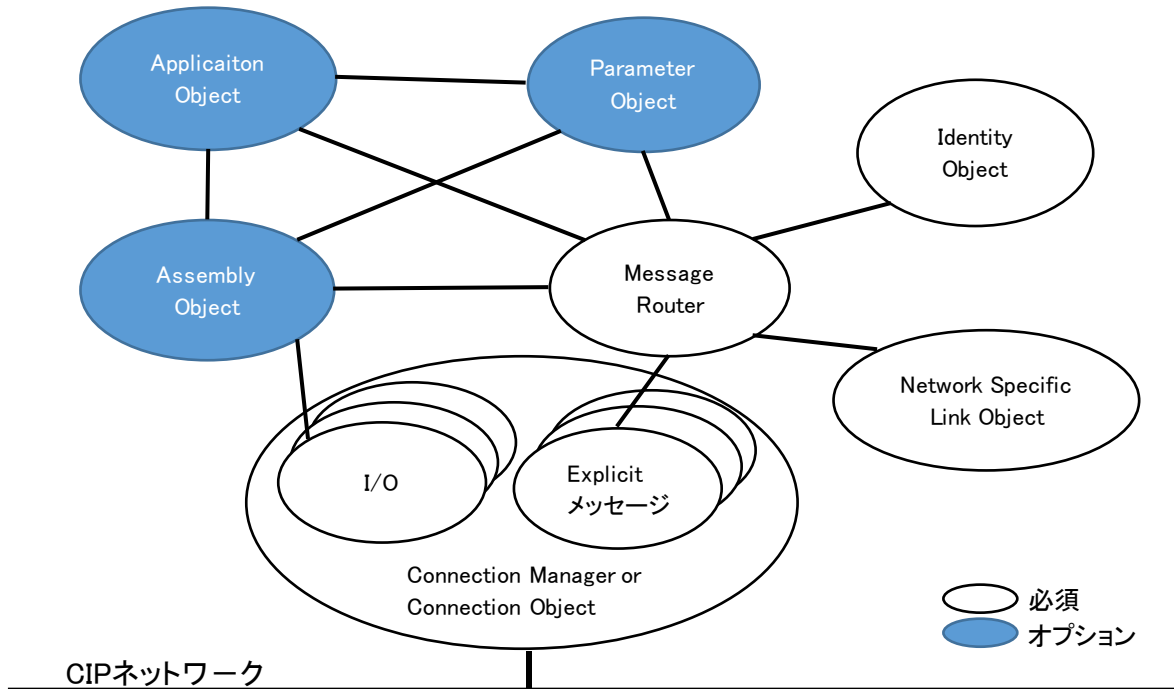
Applicaiton Object

Parameter Object

Identity Object

Assembly Object

Message Router

Network Specific Link Object

I/O

Explicit メッセージ

Connection Manager or Connection Object

必須

オプション

CIPネットワーク